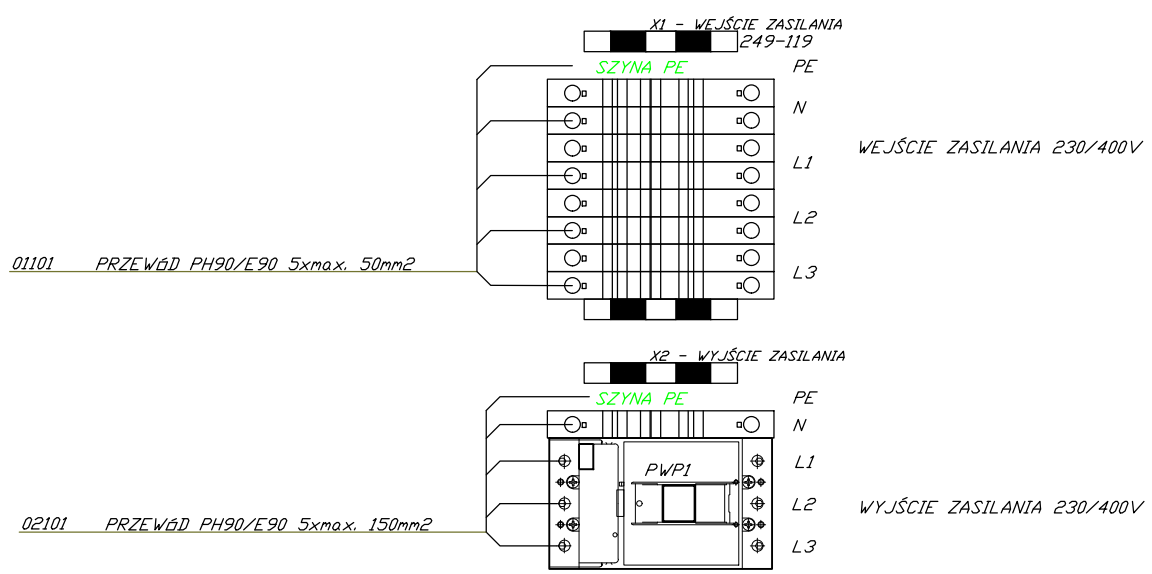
X1 - WEJŚCIE ZASILANIA
249-119
SZYNA PE
PE
N
L1
L2
L3
WEJŚCIE ZASILANIA 230/400V
01101 PRZEWÓD PH90/E90 5xmax. 50mm2

X2 - WYJŚCIE ZASILANIA
SZYNA PE
PE
N
L1
PWP1
L2
L3
WYJŚCIE ZASILANIA 230/400V
02101 PRZEWÓD PH90/E90 5xmax. 150mm2